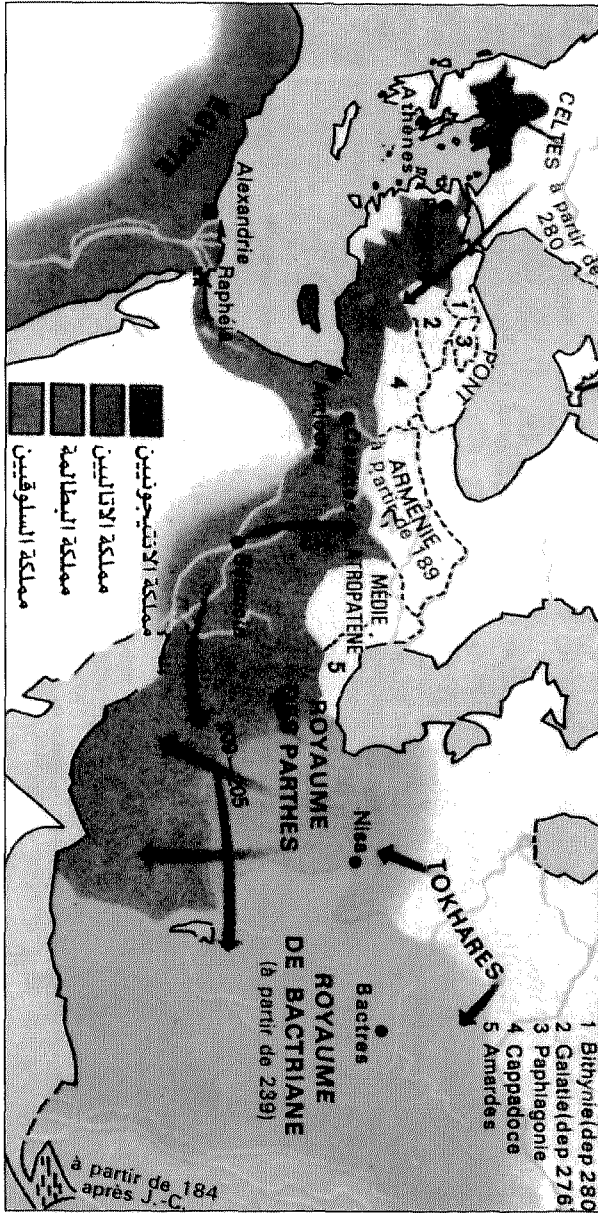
CELTES à partir de 280

Athènes

PONT

1 2 3 4

ARMÉNIE 189

à partir de

MÉDIE ATROPATÈNE

5

ROYAUME DES PARTHES

Nisa

TOKHARES

ROYAUME DE BACTRIANE (à partir de 239)

Bactres

1 Bithynie(dep 280)
2 Galatie(dep 276)
3 Paphlagonie
4 Cappadoce
5 Amardes

Alexandrie

Raphia

Antioche

Séleucie

209-205

مملكة الانتيجونيين
مملكة الاتاليين
مملكة البطالمة
مملكة السلوقيين

à partir de 184 après J.-C.